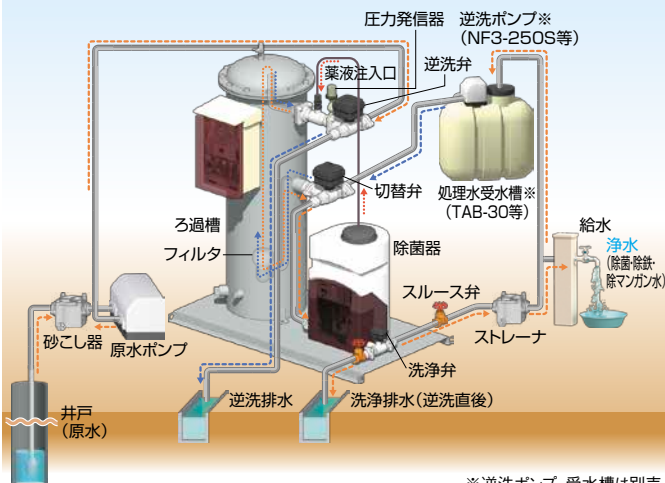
圧力発信器
逆洗ポンプ※
(NF3-250S等)
薬液注入口
逆洗弁
切替弁
処理水受水槽※
(TAB-30等)
ろ過槽
給水
浄水
(除菌・除鉄・除マンガン水)
フィルター
除菌器
スルース弁
砂こし器
原水ポンプ
ストレーナ
洗浄弁
逆洗排水
洗浄排水(逆洗直後)
井戸
(原水)
※逆洗ポンプ、受水槽は別売